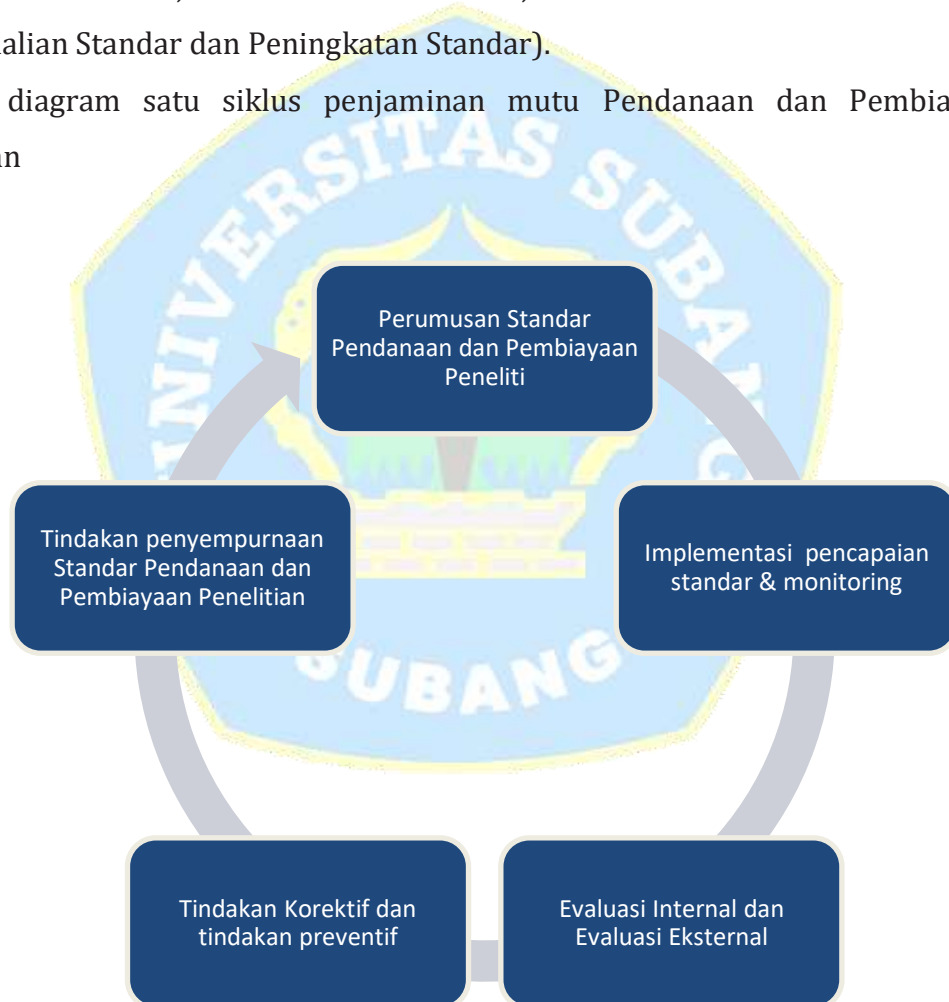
alian Standar dan Peningkatan Standar).

diagram satu siklus penjaminan mutu Pendanaan dan Pembia
an

UNIVERSITAS SUBANG

SUBANG

Perumusan Standar Pendanaan dan Pembiayaan Peneliti

Implementasi pencapaian standar & monitoring

Evaluasi Internal dan Evaluasi Eksternal

Tindakan Korektif dan tindakan preventif

Tindakan penyempurnaan Standar Pendanaan dan Pembiayaan Penelitian